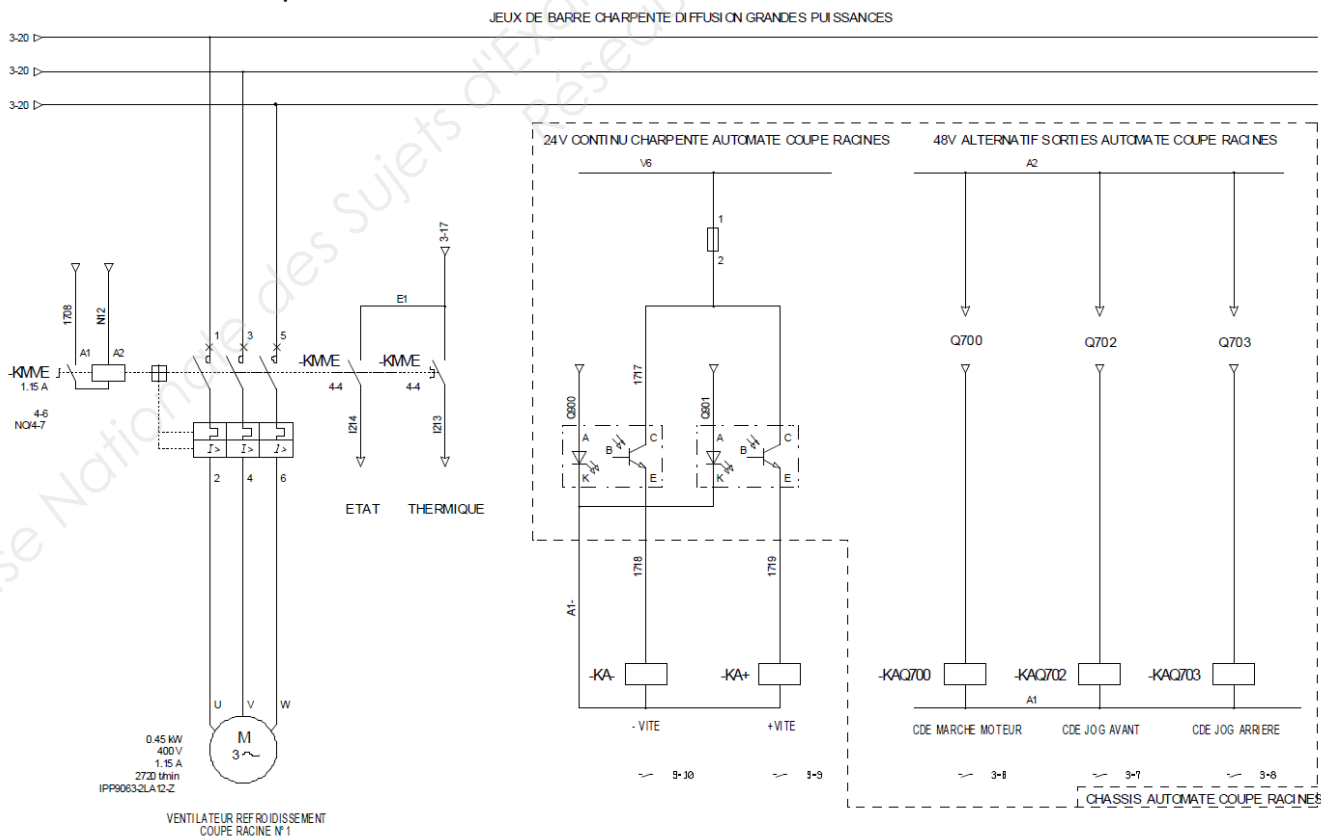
JEUX DE BARRE CHARPENTE DIFFUSION GRANDES PUISSANCES

3-20
3-20
3-20

24V CONTINU CHARPENTE AUTOMATE COUPE RACINES

48V ALTERNATIF SORTIES AUTOMATE COUPE RACINES

V6

A2

1
2

3-17

E1

1708
N12

A1 A2

-KMVE
1.15 A
4-6
NO/4-7

1 3 5

-KMVE
4-4

-KMVE
4-4

I214
I213

ETAT THERMIQUE

2 4 6

U V W

M
3~

0.45 kW
400 V
1.15 A
2720 t/min
IPP9063-2LA12-Z

VENTILATEUR REFROIDISSEMENT
COUPE RACINE N°1

Q800
1717
Q801

A C
B
K E

A C
B
K E

1718
1719

A1-

-KA-
-KA+

- VITE
+VITE

9-10
9-9

Q700
Q702
Q703

-KAQ700
-KAQ702
-KAQ703

A1

CDE MARCHE MOTEUR
CDE JOG AVANT
CDE JOG ARRIERE

3-8
3-7
3-8

CHASSIS AUTOMATE COUPE RACINES